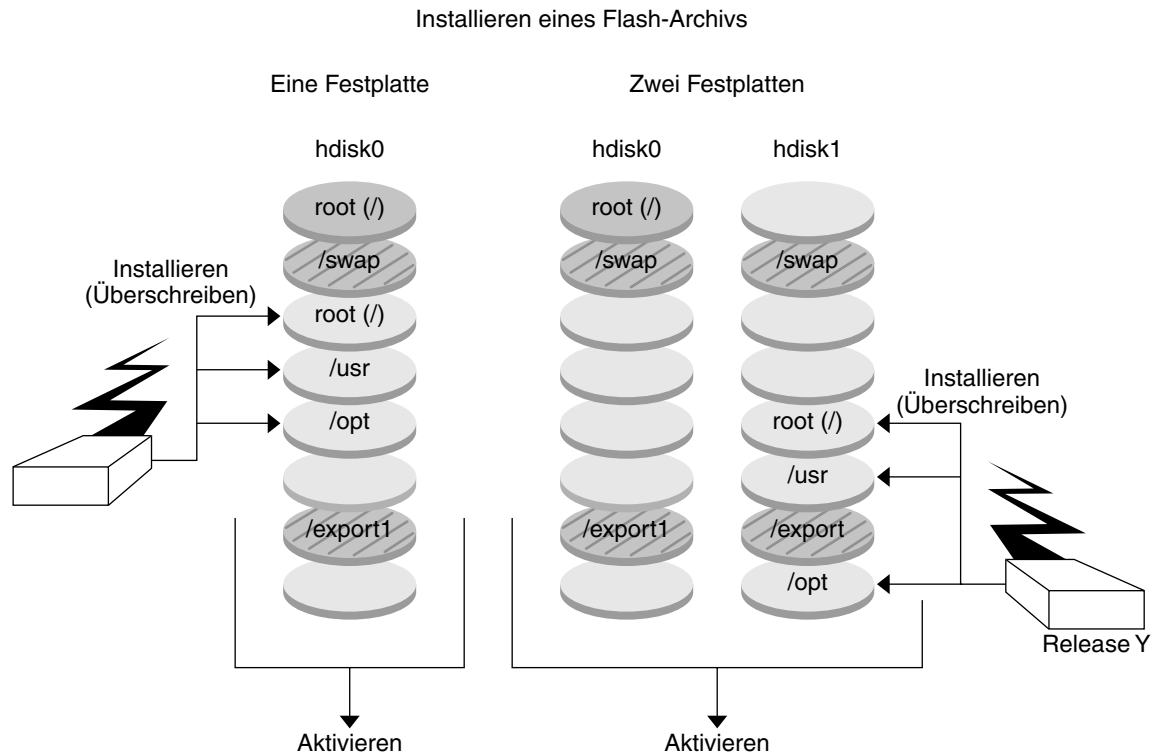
Installieren eines Flash-Archivs

Eine Festplatte

hdisk0

root (/)
/swap
Installieren (Überschreiben)
root (/)
/usr
/opt
/export1

Zwei Festplatten

hdisk0
root (/)
/swap
/export1

hdisk1
/swap
Installieren (Überschreiben)
root (/)
/usr
/export
/opt

Release Y

Aktivieren

Aktivieren